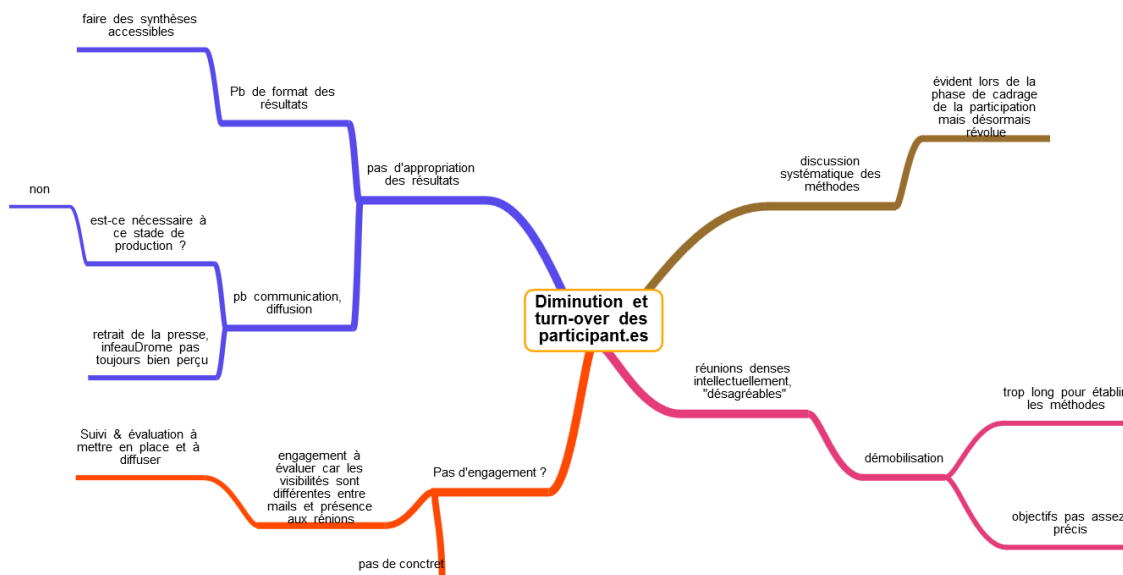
Diminution et turn-over des participant.es

pas d'appropriation des résultats

Pb de format des résultats

faire des synthèses accessibles

pb communication, diffusion

est-ce nécessaire à ce stade de production ?

non

retrait de la presse, infeauDrome pas toujours bien perçu

Pas d'engagement ?

engagement à évaluer car les visibilités sont différentes entre mails et présence aux réunions

Suivi & évaluation à mettre en place et à diffuser

pas de concret

discussion systématique des méthodes

évident lors de la phase de cadrage de la participation mais désormais révolue

réunions denses intellectuellement, "désagréables"

démobilisation

trop long pour établi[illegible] les méthodes

objectifs pas asse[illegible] précis